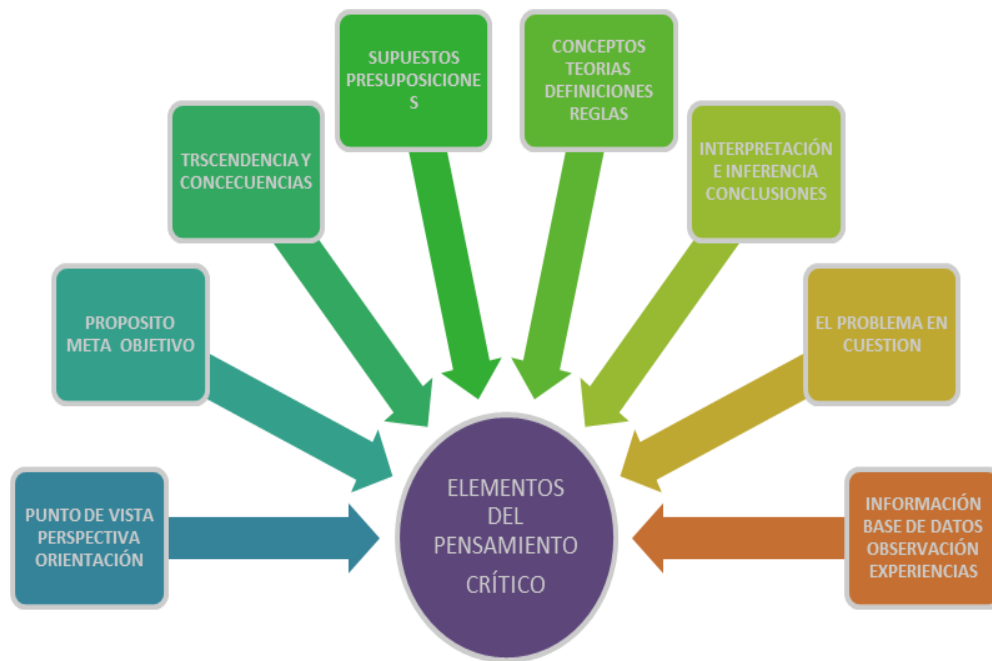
SUPUESTOS PRESUPOSICIONES

CONCEPTOS TEORIAS DEFINICIONES REGLAS

TRSCENDENCIA Y CONCECUENCIAS

INTERPRETACIÓN E INFERENCIA CONCLUSIONES

PROPOSITO META OBJETIVO

EL PROBLEMA EN CUESTION

PUNTO DE VISTA PERSPECTIVA ORIENTACIÓN

ELEMENTOS DEL PENSAMIENTO CRÍTICO

INFORMACIÓN BASE DE DATOS OBSERVACIÓN EXPERIENCIAS